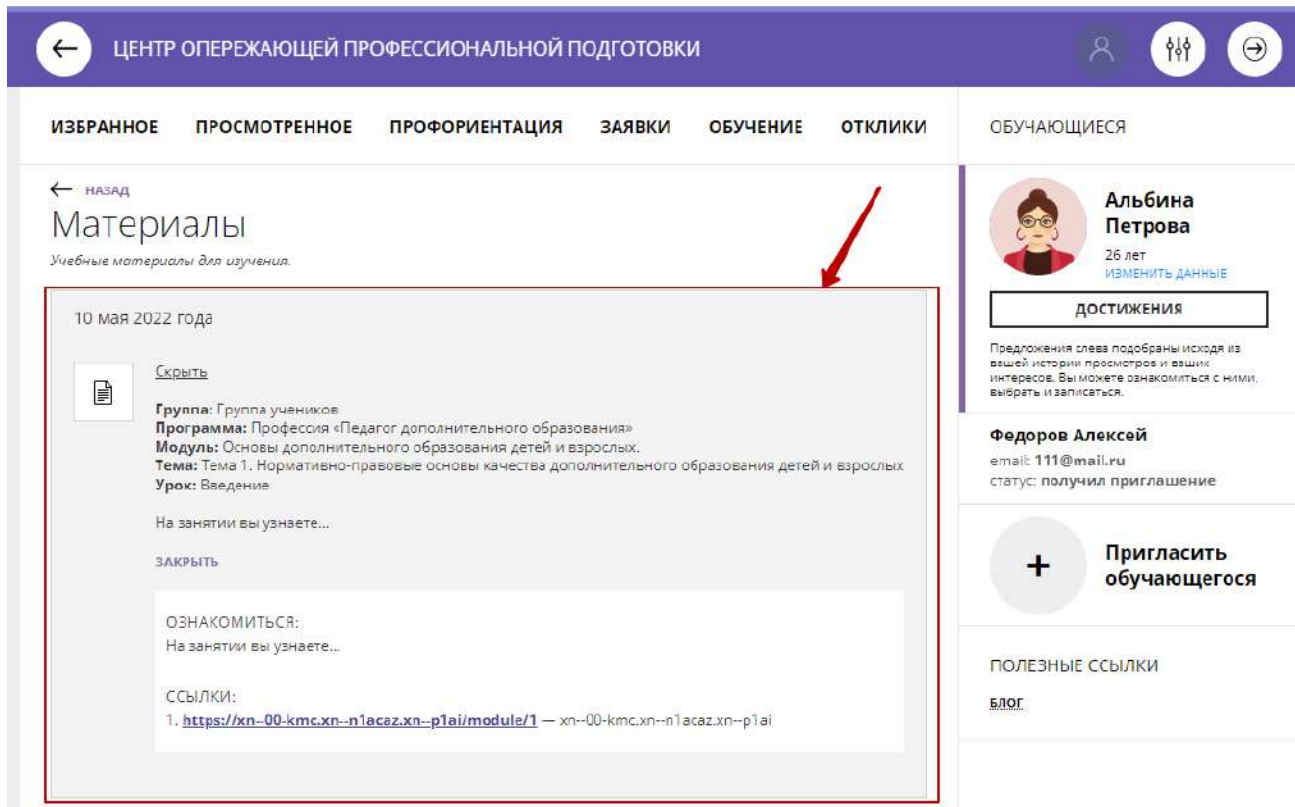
ЦЕНТР ОПЕРЕЖАЮЩЕЙ ПРОФЕССИОНАЛЬНОЙ ПОДГОТОВКИ

ИЗБРАННОЕ ПРОСМОТРЕННОЕ ПРОФОРИЕНТАЦИЯ ЗАЯВКИ ОБУЧЕНИЕ ОТКЛИКИ

НАЗАД

Материалы

Учебные материалы для изучения.

10 мая 2022 года

Скрыть

**Группа**: Группа учеников
**Программа**: Профессия «Педагог дополнительного образования»
**Модуль**: Основы дополнительного образования детей и взрослых.
**Тема**: Тема 1. Нормативно-правовые основы качества дополнительного образования детей и взрослых
**Урок**: Введение

На занятии вы узнаете...

ЗАКРЫТЬ

ОЗНАКОМИТЬСЯ:
На занятии вы узнаете...

ССЫЛКИ:
1. https://xn--00-kmc.xn--n1acaz.xn--p1ai/module/1 — xn--00-kmc.xn--n1acaz.xn--p1ai

ОБУЧАЮЩИЕСЯ

Альбина Петрова
26 лет
ИЗМЕНИТЬ ДАННЫЕ

ДОСТИЖЕНИЯ

Предложения слева подобраны исходя из вашей истории просмотров и ваших интересов. Вы можете ознакомиться с ними, выбрать и записаться.

Федоров Алексей
email: 111@mail.ru
статус: получил приглашение

+
Пригласить обучающегося

ПОЛЕЗНЫЕ ССЫЛКИ

БЛОГ